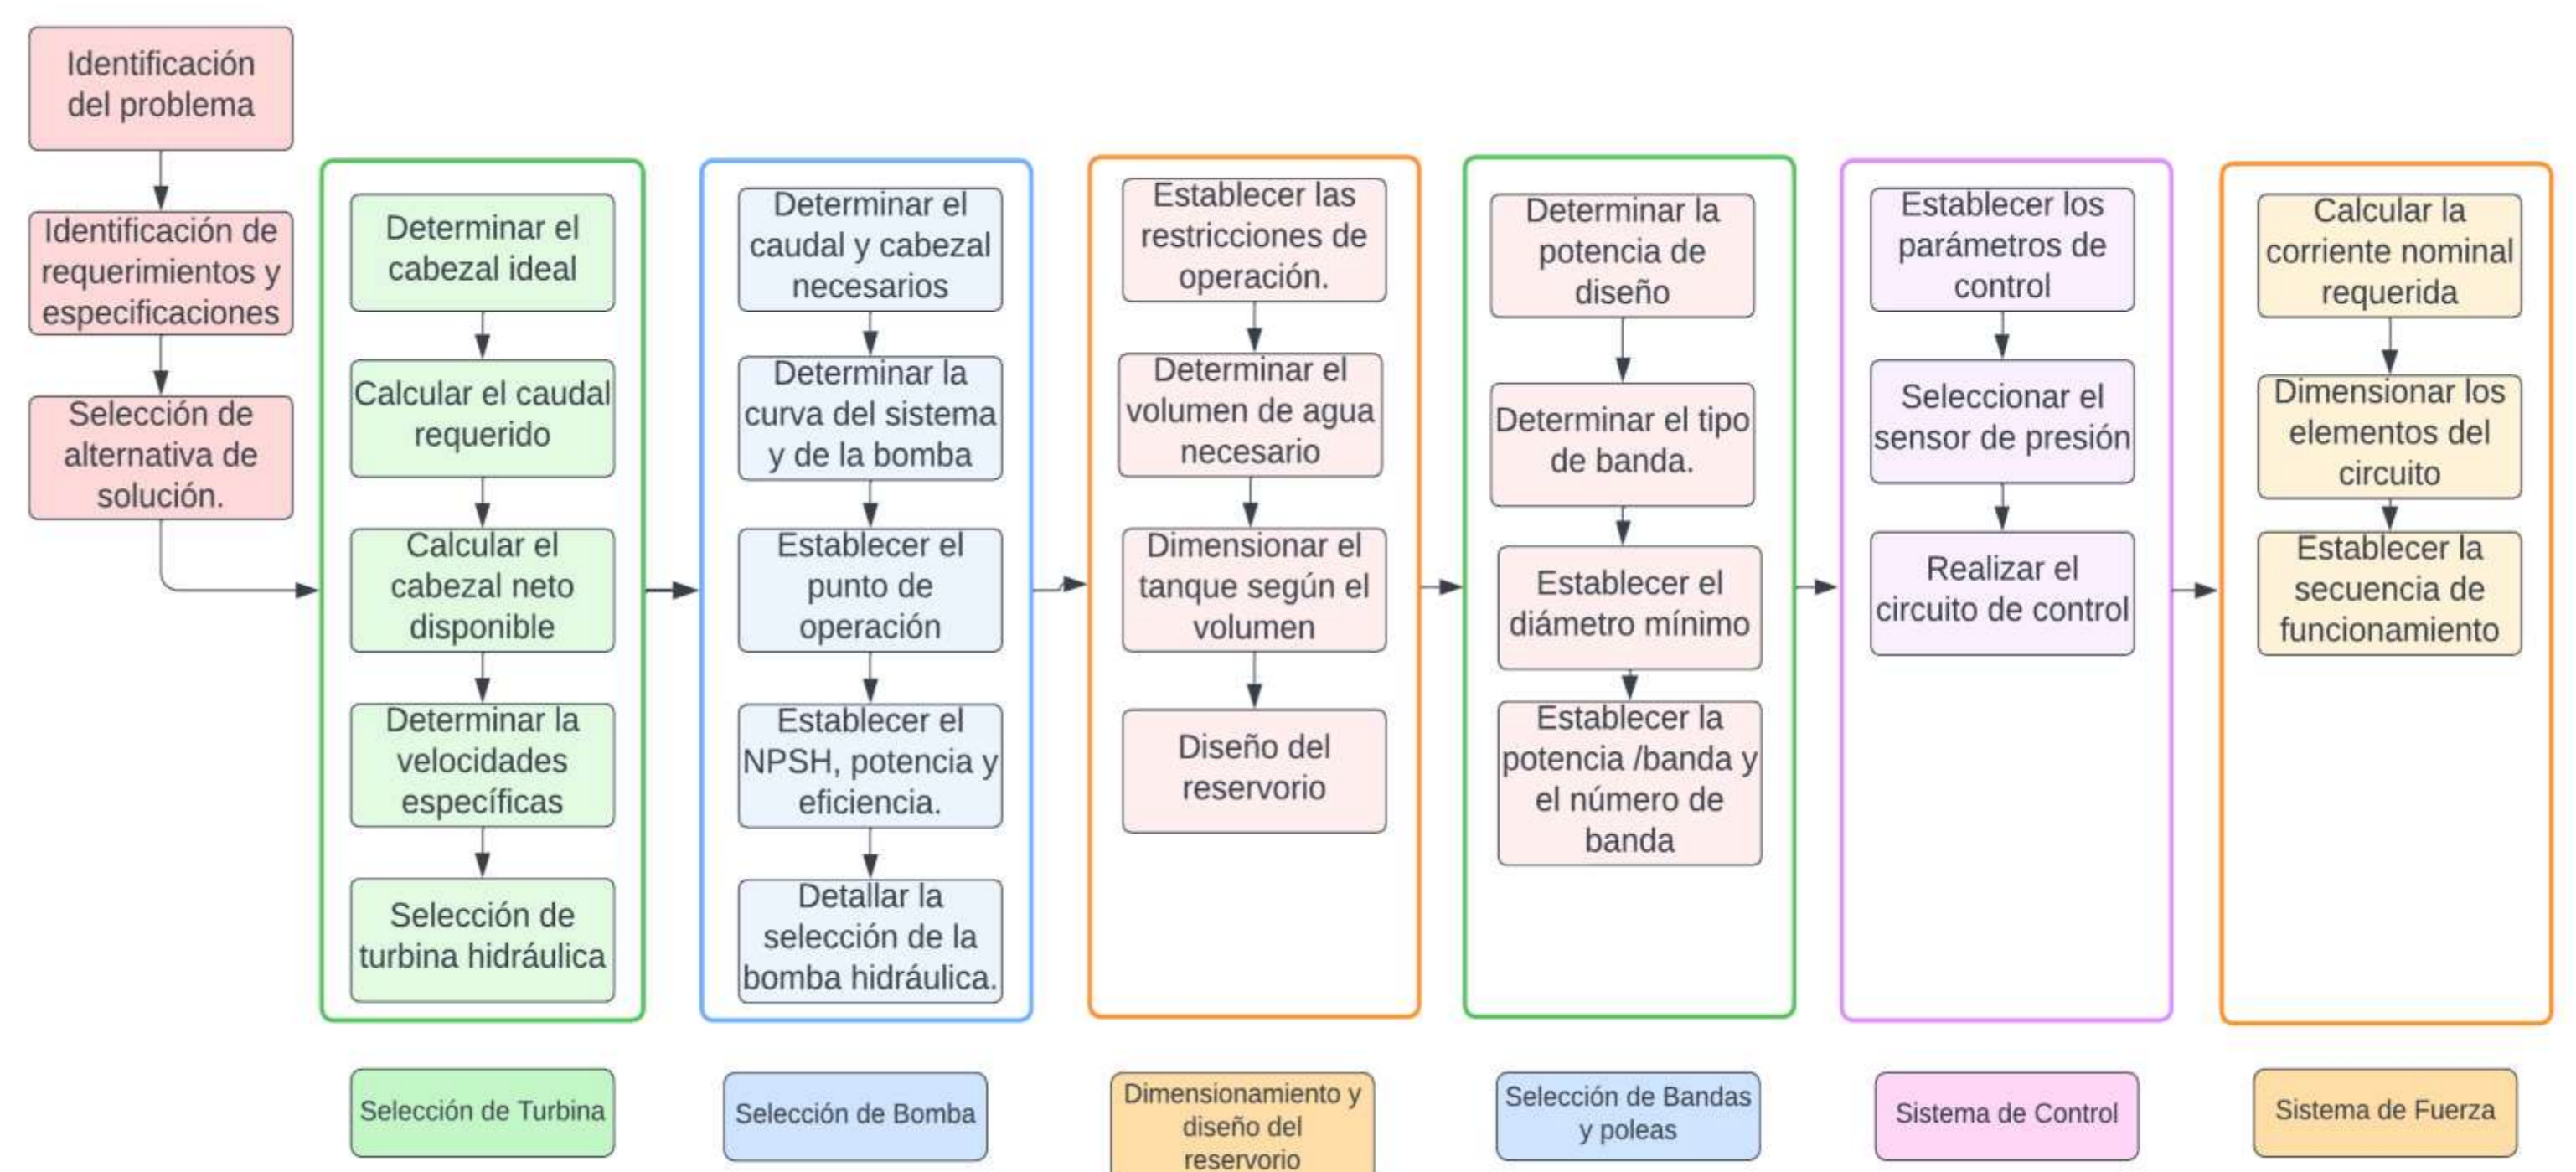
Identificación del problema

Identificación de requerimientos y especificaciones

Selección de alternativa de solución.

Determinar el cabezal ideal

Calcular el caudal requerido

Calcular el cabezal neto disponible

Determinar la velocidades específicas

Selección de turbina hidráulica

Determinar el caudal y cabezal necesarios

Determinar la curva del sistema y de la bomba

Establecer el punto de operación

Establecer el NPSH, potencia y eficiencia.

Detallar la selección de la bomba hidráulica.

Establecer las restricciones de operación.

Determinar el volumen de agua necesario

Dimensionar el tanque según el volumen

Diseño del reservorio

Determinar la potencia de diseño

Determinar el tipo de banda.

Establecer el diámetro mínimo

Establecer la potencia /banda y el número de banda

Establecer los parámetros de control

Seleccionar el sensor de presión

Realizar el circuito de control

Calcular la corriente nominal requerida

Dimensionar los elementos del circuito

Establecer la secuencia de funcionamiento

Selección de Turbina

Selección de Bomba

Dimensionamiento y diseño del reservorio

Selección de Bandas y poleas

Sistema de Control

Sistema de Fuerza